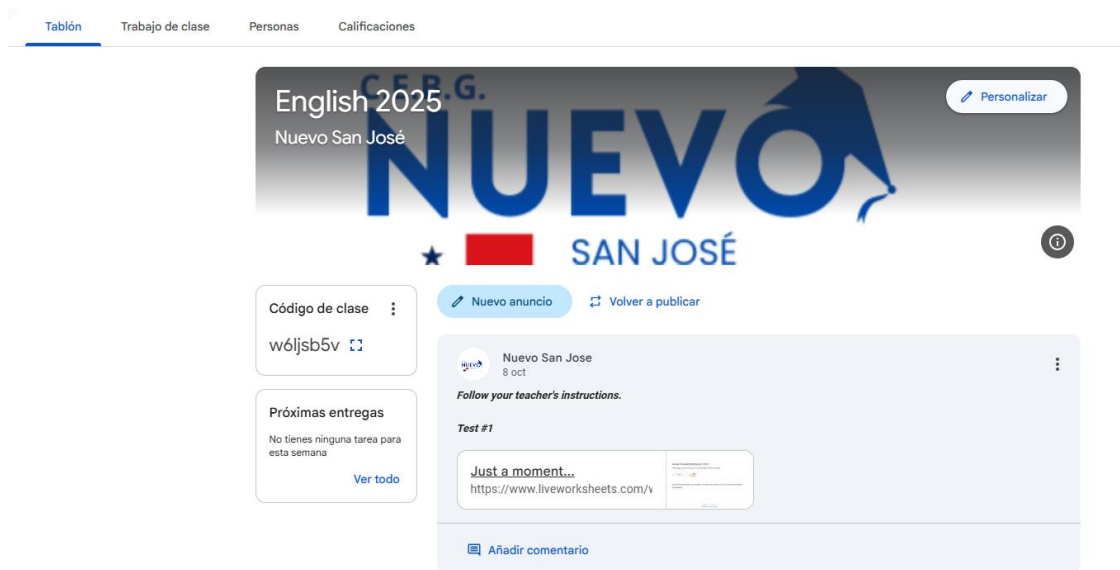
Tablón Trabajo de clase Personas Calificaciones

English 2025
Nuevo San José

C.E.B.G.
NUEVO
SAN JOSÉ

Personalizar

Código de clase
w6ljsb5v

Próximas entregas
No tienes ninguna tarea para esta semana
Ver todo

Nuevo anuncio
Volver a publicar

Nuevo San Jose
8 oct

*Follow your teacher's instructions.*

*Test #1*

Just a moment...
https://www.liveworksheets.com/v

Añadir comentario